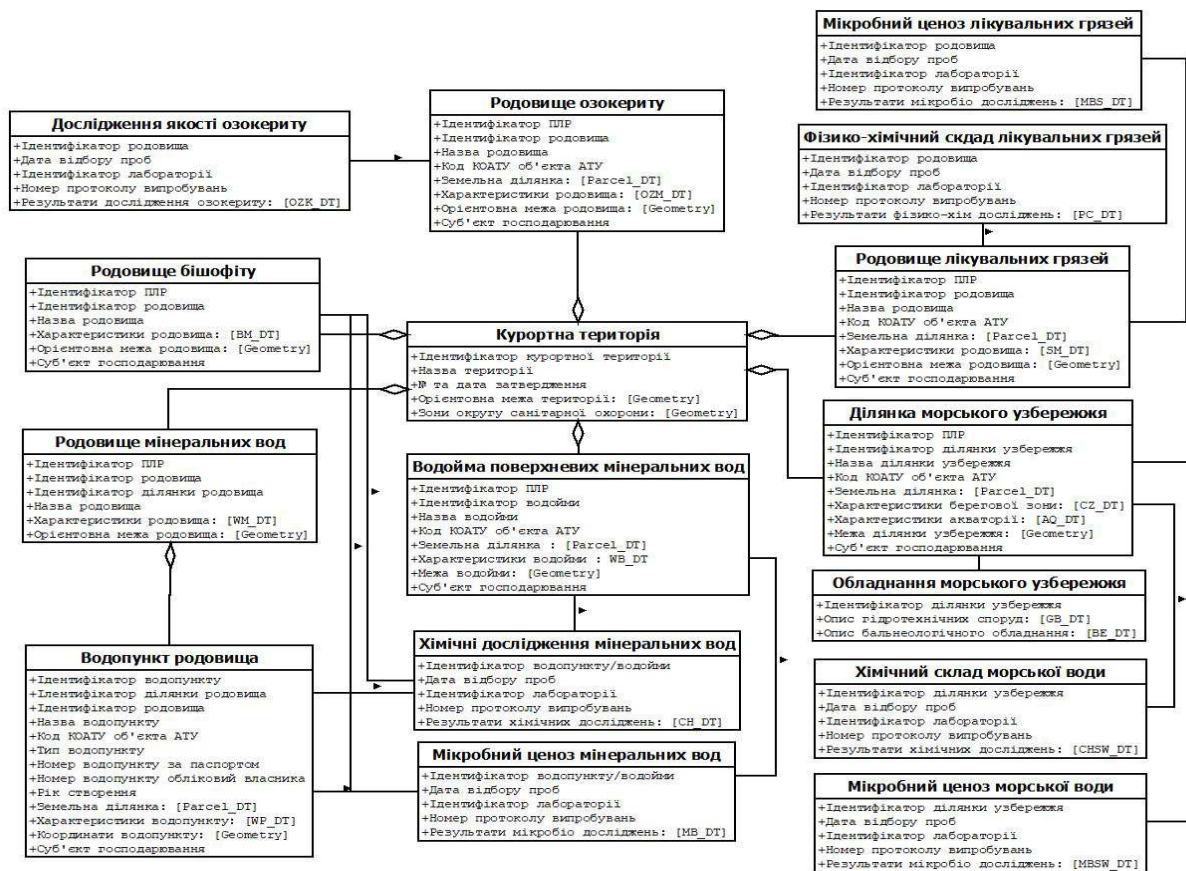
Мікробний ценоз лікувальних грязей
+Ідентифікатор родовища
+Дата відбору проб
+Ідентифікатор лабораторії
+Номер протоколу випробувань
+Результати мікробіо досліджень: [MBS_DT]

Дослідження якості озокериту
+Ідентифікатор родовища
+Дата відбору проб
+Ідентифікатор лабораторії
+Номер протоколу випробувань
+Результати дослідження озокериту: [OZK_DT]

Родовище озокериту
+Ідентифікатор ПЛР
+Ідентифікатор родовища
+Назва родовища
+Код КОАТУ об'єкта АТУ
+Земельна ділянка: [Parcel_DT]
+Характеристики родовища: [OZM_DT]
+Орієнтовна межа родовища: [Geometry]
+Суб'єкт господарювання

Фізико-хімічний скдад лікувальних грязей
+Ідентифікатор родовища
+Дата відбору проб
+Ідентифікатор лабораторії
+Номер протоколу випробувань
+Результати фізико-хім досліджень: [PC_DT]

Родовище лікувальних грязей
+Ідентифікатор ПЛР
+Ідентифікатор родовища
+Назва родовища
+Код КОАТУ об'єкта АТУ
+Земельна ділянка: [Parcel_DT]
+Характеристики родовища: [SM_DT]
+Орієнтовна межа родовища: [Geometry]
+Суб'єкт господарювання

Родовище бішофіту
+Ідентифікатор ПЛР
+Ідентифікатор родовища
+Назва родовища
+Характеристики родовища: [BM_DT]
+Орієнтовна межа родовища: [Geometry]
+Суб'єкт господарювання

Курортна територія
+Ідентифікатор курортної території
+Назва території
+№ та дата затвердження
+Орієнтовна межа території: [Geometry]
+Зони округу санітарної охорони: [Geometry]

Ділянка морського узбережжя
+Ідентифікатор ПЛР
+Ідентифікатор ділянки узбережжя
+Назва ділянки узбережжя
+Код КОАТУ об'єкта АТУ
+Земельна ділянка: [Parcel_DT]
+Характеристики берегової зони: [CZ_DT]
+Характеристики акваторії: [AQ_DT]
+Межа ділянки узбережжя: [Geometry]
+Суб'єкт господарювання

Родовище мінеральних вод
+Ідентифікатор ПЛР
+Ідентифікатор родовища
+Ідентифікатор ділянки родовища
+Назва родовища
+Характеристики родовища: [WM_DT]
+Орієнтовна межа родовища: [Geometry]

Водойма поверхневих мінеральних вод
+Ідентифікатор ПЛР
+Ідентифікатор водойми
+Назва водойми
+Код КОАТУ об'єкта АТУ
+Земельна ділянка : [Parcel_DT]
+Характеристики водойми : WB_DT
+Межа водойми: [Geometry]
+Суб'єкт господарювання

Обладнання морського узбережжя
+Ідентифікатор ділянки узбережжя
+Опис гідротехнічних споруд: [GB_DT]
+Опис бальнеологічного обладнання: [BE_DT]

Водопункт родовища
+Ідентифікатор водопункту
+Ідентифікатор ділянки родовища
+Ідентифікатор родовища
+Назва водопункту
+Код КОАТУ об'єкта АТУ
+Тип водопункту
+Номер водопункту за паспортом
+Номер водопункту обліковий власника
+Рік створення
+Земельна ділянка: [Parcel_DT]
+Характеристики водопункту: [WP_DT]
+Координати водопункту: [Geometry]
+Суб'єкт господарювання

Хімічні дослідження мінеральних вод
+Ідентифікатор водопункту/водойми
+Дата відбору проб
+Ідентифікатор лабораторії
+Номер протоколу випробувань
+Результати хімічних досліджень: [CH_DT]

Хімічний склад морської води
+Ідентифікатор ділянки узбережжя
+Дата відбору проб
+Ідентифікатор лабораторії
+Номер протоколу випробувань
+Результати хімічних досліджень: [CHSW_DT]

Мікробний ценоз мінеральних вод
+Ідентифікатор водопункту/водойми
+Дата відбору проб
+Ідентифікатор лабораторії
+Номер протоколу випробувань
+Результати мікробіо досліджень: [MB_DT]

Мікробний ценоз морської води
+Ідентифікатор ділянки узбережжя
+Дата відбору проб
+Ідентифікатор лабораторії
+Номер протоколу випробувань
+Результати мікробіо досліджень: [MBSW_DT]